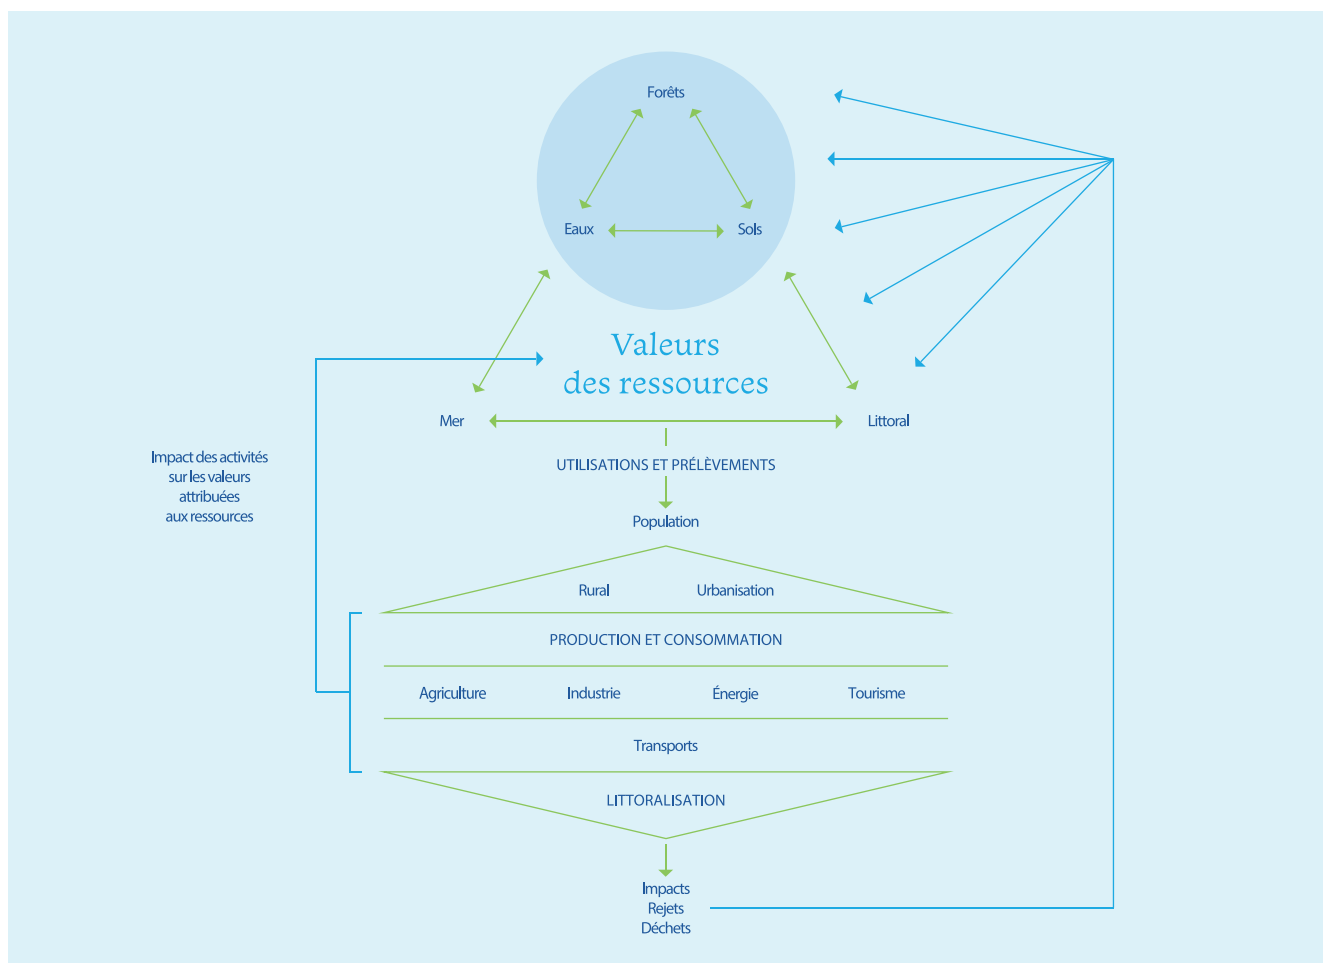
Forêts

Eaux

Sols

Valeurs
des ressources

Impact des activités sur les valeurs attribuées aux ressources

Mer

Littoral

UTILISATIONS ET PRÉLÈVEMENTS

Population

Rural

Urbanisation

PRODUCTION ET CONSOMMATION

Agriculture

Industrie

Énergie

Tourisme

Transports

LITTORALISATION

Impacts
Rejets
Déchets